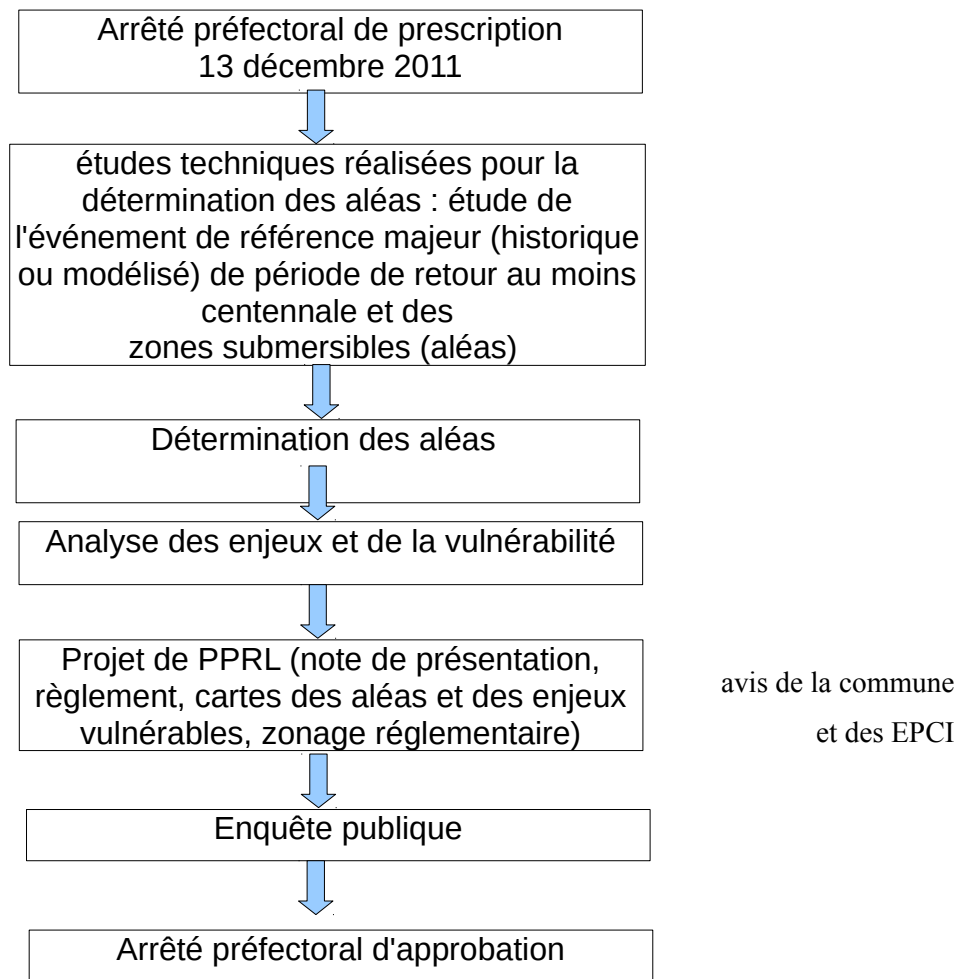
Arrêté préfectoral de prescription
13 décembre 2011

études techniques réalisées pour la détermination des aléas : étude de l'événement de référence majeur (historique ou modélisé) de période de retour au moins centennale et des
zones submersibles (aléas)

Détermination des aléas

Analyse des enjeux et de la vulnérabilité

Projet de PPRL (note de présentation, règlement, cartes des aléas et des enjeux vulnérables, zonage réglementaire)

avis de la commune
et des EPCI

Enquête publique

Arrêté préfectoral d'approbation